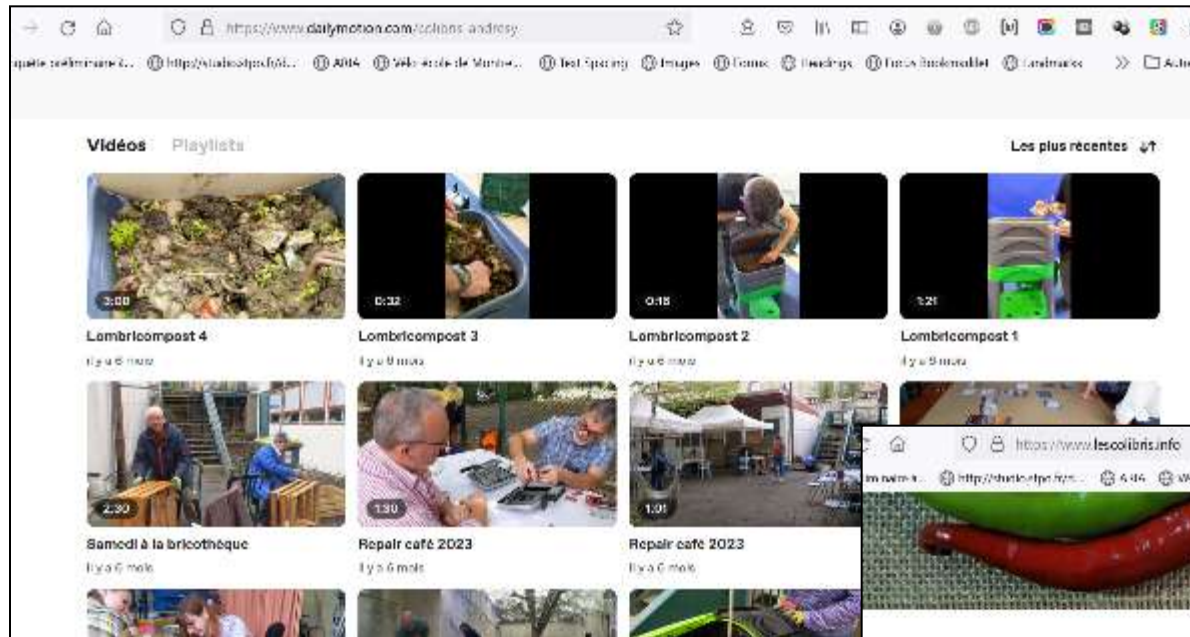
https://www.dailymotion.com/colibris.andresy

quête préliminaire à... http://studiostpc.fr/di... ANA Vélo école de Montes... Test Spacing Images Fonts Headings Fonts Bookmarklet Landmarks » Autres

Vidéos Playlists

Les plus récentes

3:00
Lombricompost 4
Il y a 6 mois

0:32
Lombricompost 3
Il y a 9 mois

0:15
Lombricompost 2
Il y a 6 mois

1:21
Lombricompost 1
Il y a 9 mois

2:30
Samedi à la bricothèque
Il y a 6 mois

1:30
Repair café 2023
Il y a 6 mois

1:01
Repair café 2023
Il y a 6 mois

https://www.lescolibris.info

m préliminaire à... http://studiostpc.fr/di... ANA